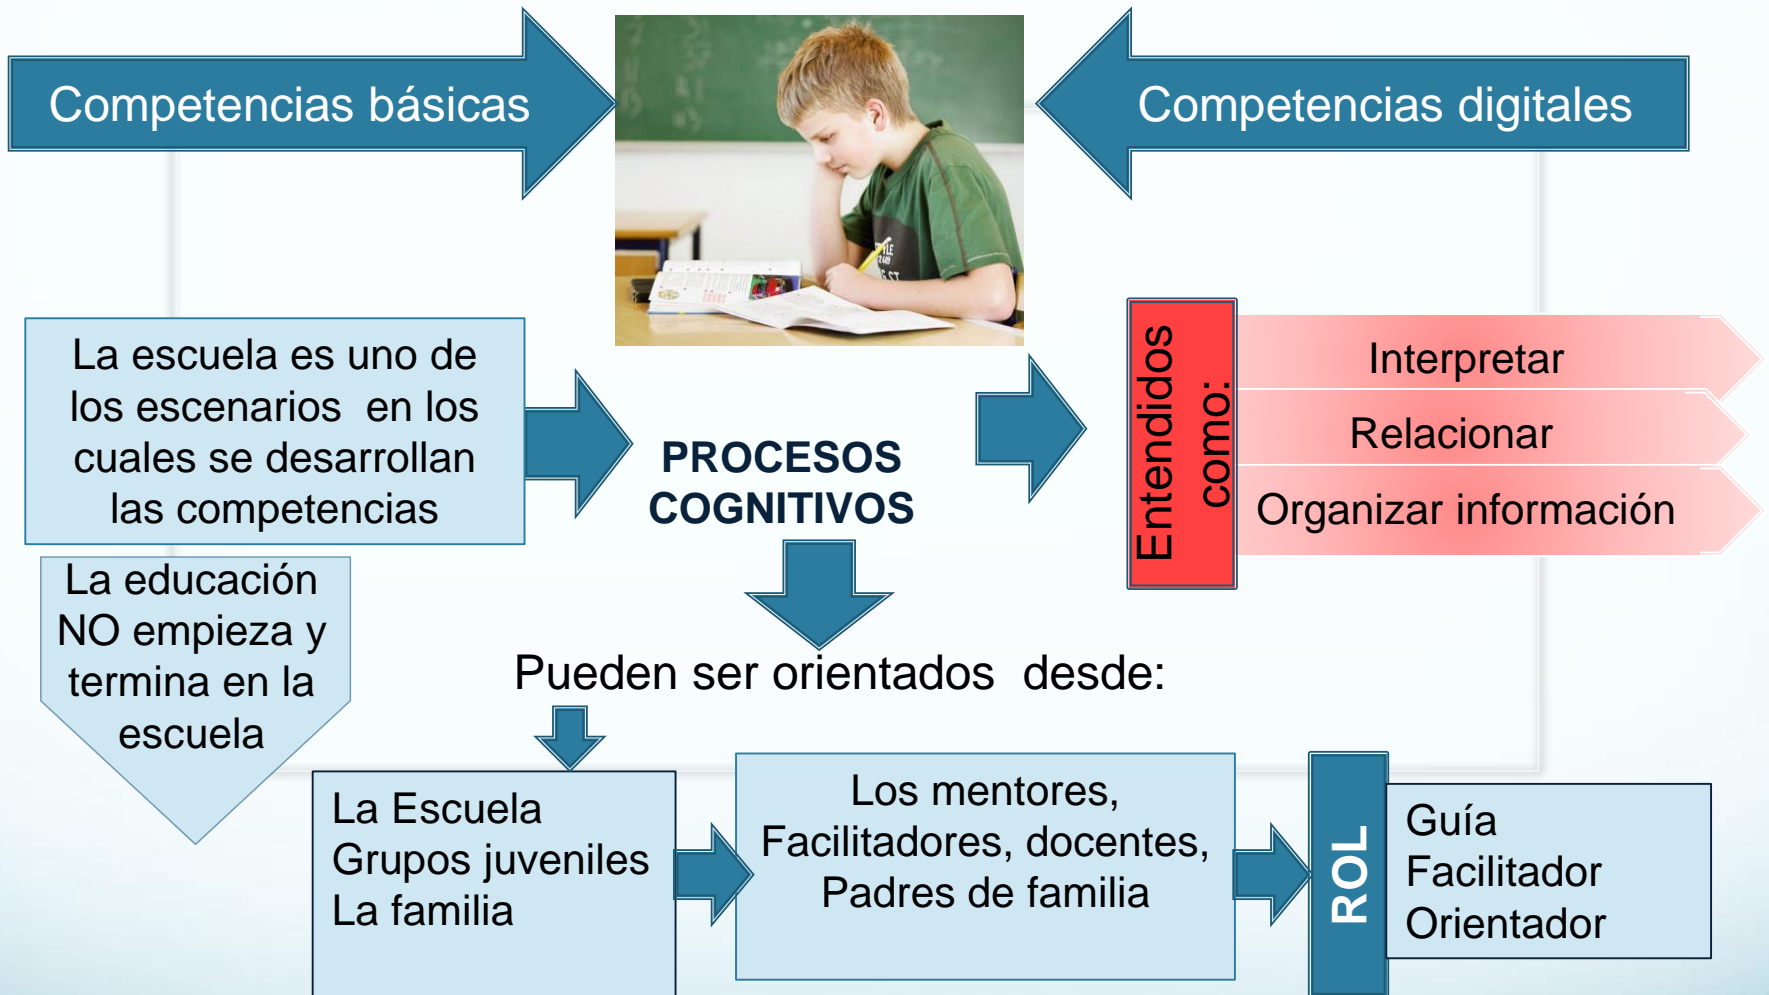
Competencias básicas

Competencias digitales

La escuela es uno de los escenarios en los cuales se desarrollan las competencias

PROCESOS COGNITIVOS

Entendidos como:

Interpretar

Relacionar

Organizar información

La educación NO empieza y termina en la escuela

Pueden ser orientados desde:

La Escuela
Grupos juveniles
La familia

Los mentores, Facilitadores, docentes, Padres de familia

ROL

Guía
Facilitador
Orientador